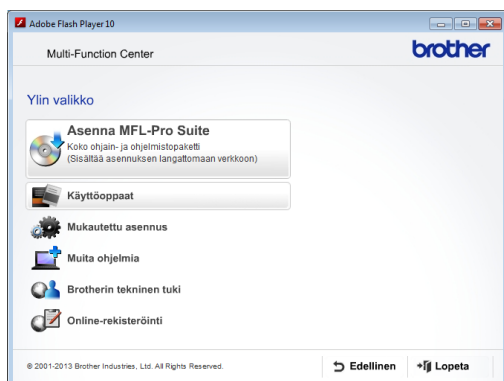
Adobe Flash Player 10

Multi-Function Center

brother

Ylin valikko

Asenna MFL-Pro Suite
Koko ohjain- ja ohjelmistopaketti
(Sisältää asennuksen langattomaan verkkoon)

Käyttöoppaat

Mukautettu asennus

Muita ohjelmia

Brotherin tekninen tuki

Online-rekisteröinti

© 2001-2013 Brother Industries, Ltd. All Rights Reserved.

Edellinen

Lopeta